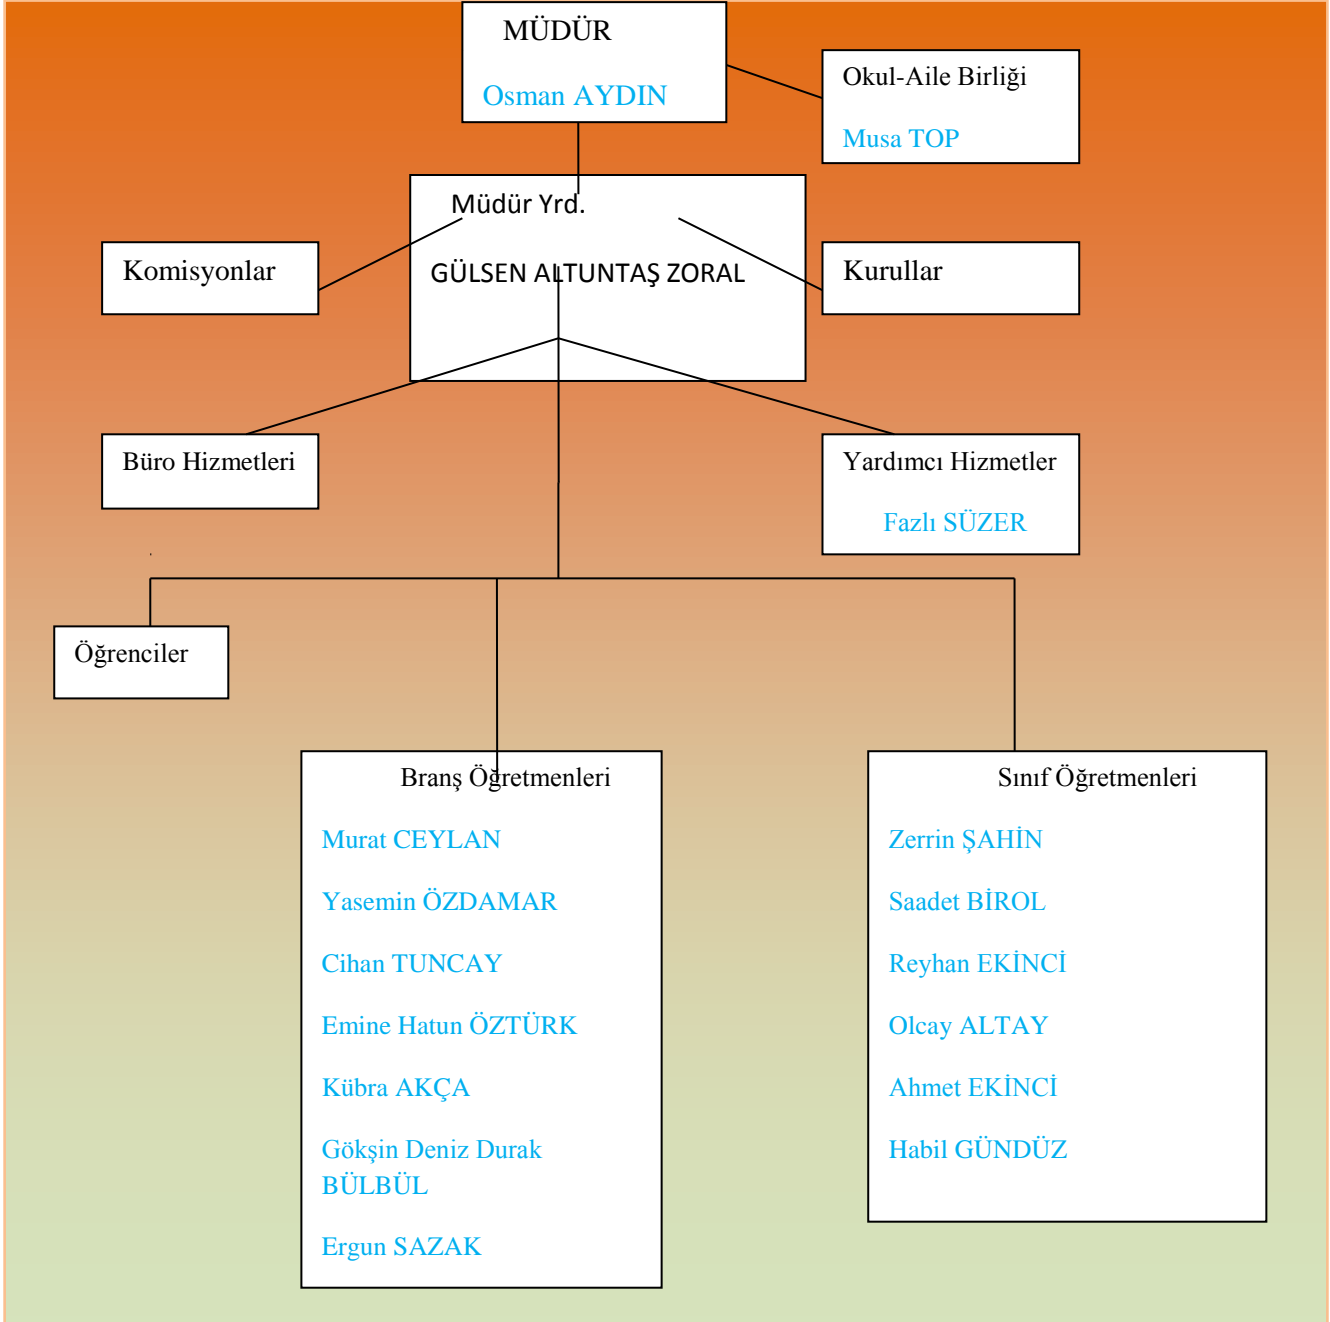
MÜDÜR

Osman AYDIN

Okul-Aile Birliği

Musa TOP

Müdür Yrd.

GÜLSEN ALTUNTAŞ ZORAL

Komisyonlar

Kurullar

Büro Hizmetleri

Yardımcı Hizmetler

Fazlı SÜZER

Öğrenciler

Branş Öğretmenleri

Murat CEYLAN

Yasemin ÖZDAMAR

Cihan TUNCAY

Emine Hatun ÖZTÜRK

Kübra AKÇA

Gökşin Deniz Durak BÜLBÜL

Ergun SAZAK

Sınıf Öğretmenleri

Zerrin ŞAHİN

Saadet BİROL

Reyhan EKİNCİ

Olcay ALTAY

Ahmet EKİNCİ

Habil GÜNDÜZ